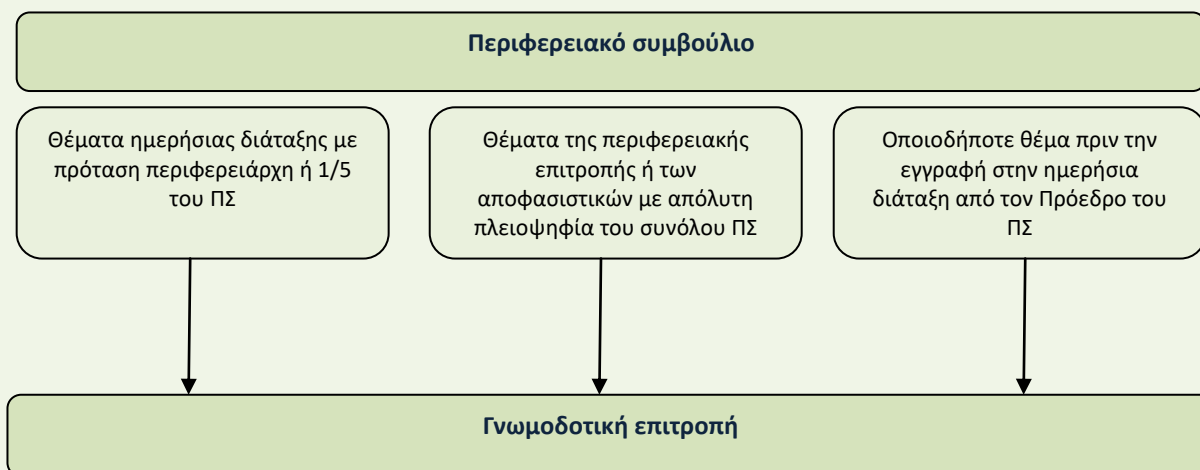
Περιφερειακό συμβούλιο

Θέματα ημερήσιας διάταξης με πρόταση περιφερειάρχη ή 1/5 του ΠΣ

Θέματα της περιφερειακής επιτροπής ή των αποφασιστικών με απόλυτη πλειοψηφία του συνόλου ΠΣ

Οποιοδήποτε θέμα πριν την εγγραφή στην ημερήσια διάταξη από τον Πρόεδρο του ΠΣ

Γνωμοδοτική επιτροπή